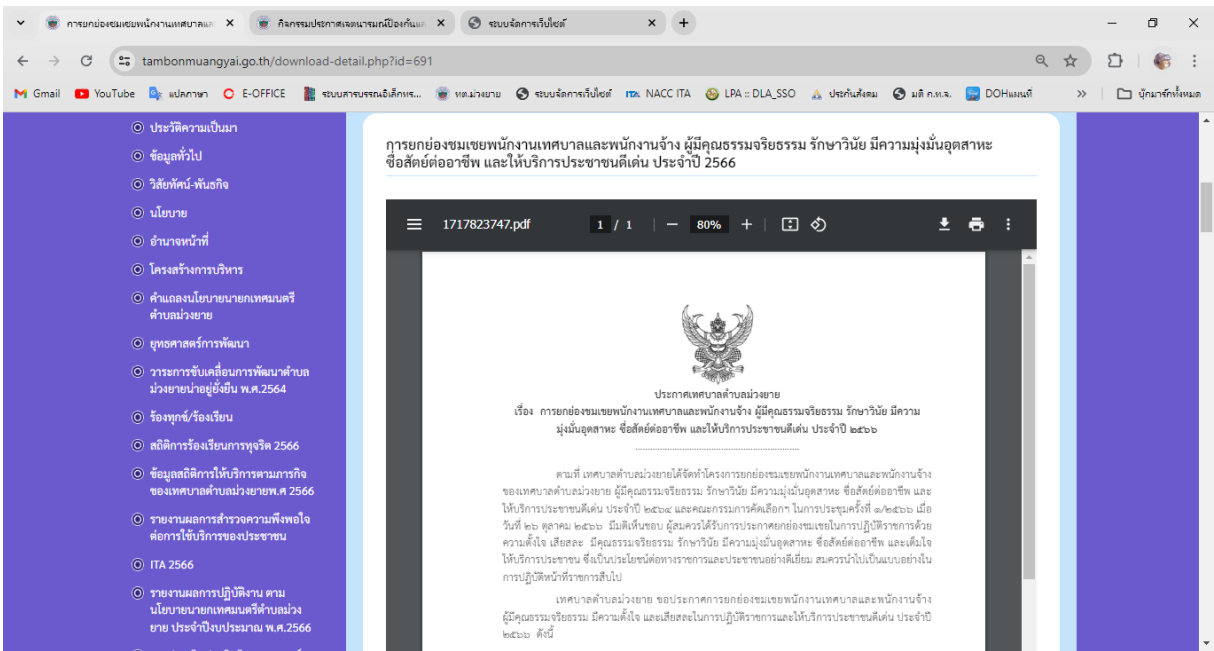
การยกย่องชมเชยพนักงานเทศบาลแ ×
กิจกรรมประกาศเจตนารมณ์ป้องกันแ ×
ระบบจัดการเว็บไซต์ ×
+

tambonmuangyai.go.th/download-detail.php?id=691

Gmail YouTube แปลภาษา E-OFFICE ระบบสารบรรณอิเล็กทร... ทต.ม่วงยาย ระบบจัดการเว็บไซต์ NACC ITA LPA :: DLA_SSO ประกันสังคม มติ ก.ท.จ. DOHแผนที่ » บุ๊กมาร์กทั้งหมด

ประวัติความเป็นมา
ข้อมูลทั่วไป
วิสัยทัศน์-พันธกิจ
นโยบาย
อำนาจหน้าที่
โครงสร้างการบริหาร
คำแถลงนโยบายนายกเทศมนตรีตำบลม่วงยาย
ยุทธศาสตร์การพัฒนา
วาระการขับเคลื่อนการพัฒนาตำบลม่วงยายน่าอยู่ยั่งยืน พ.ศ.2564
ร้องทุกข์/ร้องเรียน
สถิติการร้องเรียนการทุจริต 2566
ข้อมูลสถิติการให้บริการตามภารกิจของเทศบาลตำบลม่วงยายพ.ศ 2566
รายงานผลการสำรวจความพึงพอใจต่อการใช้บริการของประชาชน
ITA 2566
รายงานผลการปฏิบัติงาน ตามนโยบายนายกเทศมนตรีตำบลม่วงยาย ประจำปีงบประมาณ พ.ศ.2566

การยกย่องชมเชยพนักงานเทศบาลและพนักงานจ้าง ผู้มีคุณธรรมจริยธรรม รักษาวินัย มีความมุ่งมั่นอุตสาหะ ซื่อสัตย์ต่ออาชีพ และให้บริการประชาชนดีเด่น ประจำปี 2566

1717823747.pdf 1 / 1 — 80% +

ประกาศเทศบาลตำบลม่วงยาย
เรื่อง การยกย่องชมเชยพนักงานเทศบาลและพนักงานจ้าง ผู้มีคุณธรรมจริยธรรม รักษาวินัย มีความมุ่งมั่นอุตสาหะ ซื่อสัตย์ต่ออาชีพ และให้บริการประชาชนดีเด่น ประจำปี ๒๕๖๖

ตามที่ เทศบาลตำบลม่วงยายได้จัดทำโครงการยกย่องชมเชยพนักงานเทศบาลและพนักงานจ้างของเทศบาลตำบลม่วงยาย ผู้มีคุณธรรมจริยธรรม รักษาวินัย มีความมุ่งมั่นอุตสาหะ ซื่อสัตย์ต่ออาชีพ และให้บริการประชาชนดีเด่น ประจำปี ๒๕๖๔ และคณะกรรมการคัดเลือกฯ ในการประชุมครั้งที่ ๑/๒๕๖๖ เมื่อวันที่ ๒๖ ตุลาคม ๒๕๖๖ มีมติเห็นชอบ ผู้สมควรได้รับการประกาศยกย่องชมเชยในการปฏิบัติราชการด้วยความตั้งใจ เสียสละ มีคุณธรรมจริยธรรม รักษาวินัย มีความมุ่งมั่นอุตสาหะ ซื่อสัตย์ต่ออาชีพ และเต็มใจให้บริการประชาชน ซึ่งเป็นประโยชน์ต่อทางราชการและประชาชนอย่างดีเยี่ยม สมควรนำไปเป็นแบบอย่างในการปฏิบัติหน้าที่ราชการสืบไป

เทศบาลตำบลม่วงยาย ขอประกาศการยกย่องชมเชยพนักงานเทศบาลและพนักงานจ้าง ผู้มีคุณธรรมจริยธรรม มีความตั้งใจ และเสียสละในการปฏิบัติราชการและให้บริการประชาชนดีเด่น ประจำปี ๒๕๖๖ ดังนี้